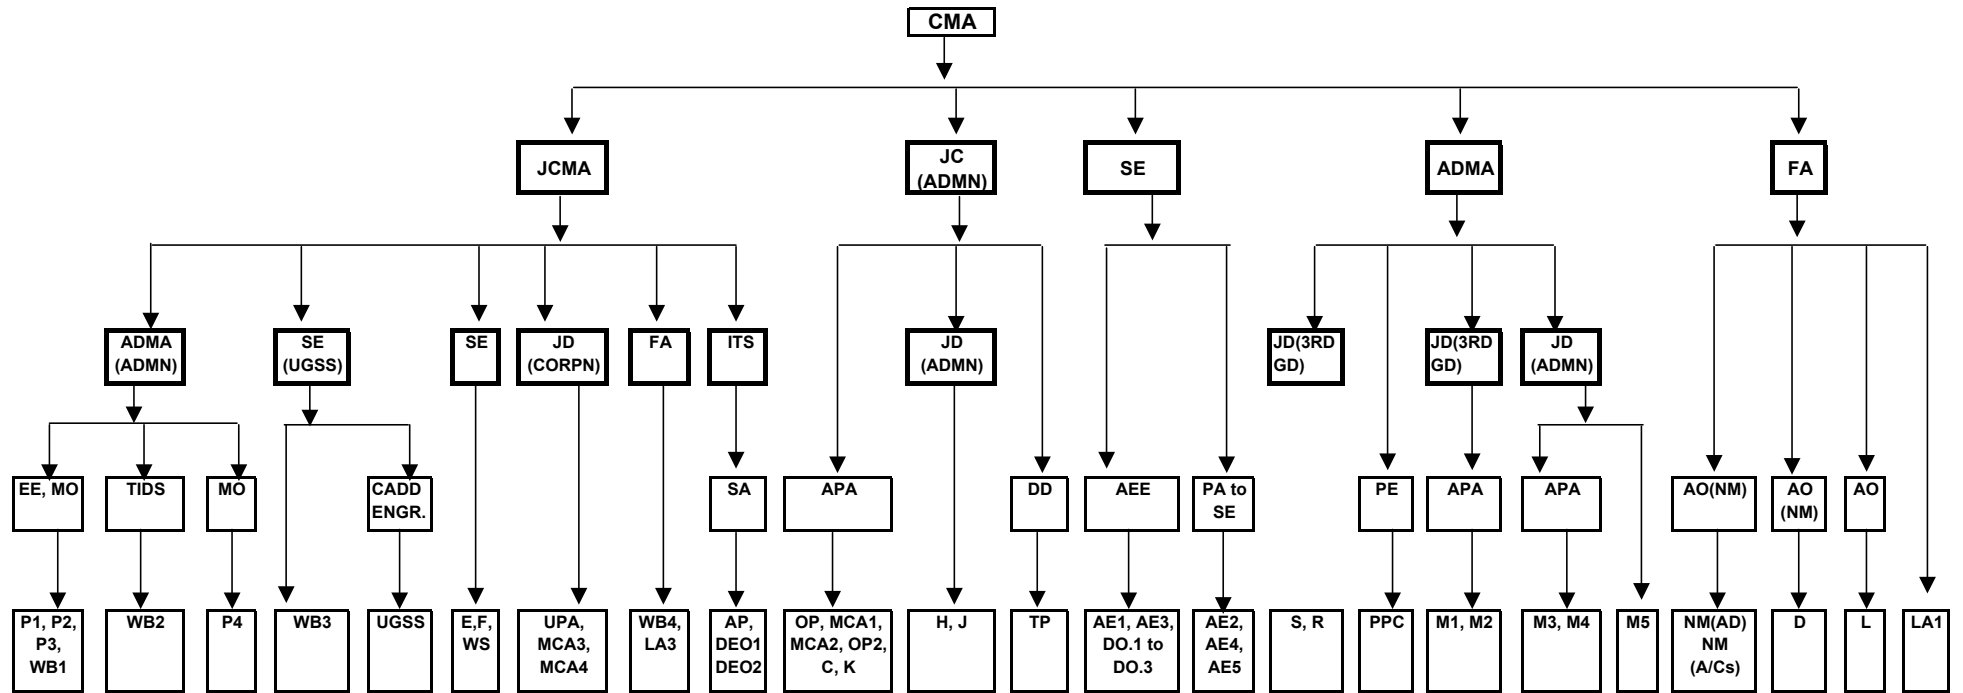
CMA

JCMA

JC (ADMN)

SE

ADMA

FA

ADMA (ADMN)

SE (UGSS)

SE

JD (CORPN)

FA

ITS

JD (ADMN)

JD(3RD GD)

JD(3RD GD)

JD (ADMN)

EE, MO

TIDS

MO

CADD ENGR.

SA

APA

DD

AEE

PA to SE

PE

APA

APA

AO(NM)

AO (NM)

AO

P1, P2, P3, WB1

WB2

P4

WB3

UGSS

E,F, WS

UPA, MCA3, MCA4

WB4, LA3

AP, DEO1 DEO2

OP, MCA1, MCA2, OP2, C, K

H, J

TP

AE1, AE3, DO.1 to DO.3

AE2, AE4, AE5

S, R

PPC

M1, M2

M3, M4

M5

NM(AD) NM (A/Cs)

D

L

LA1